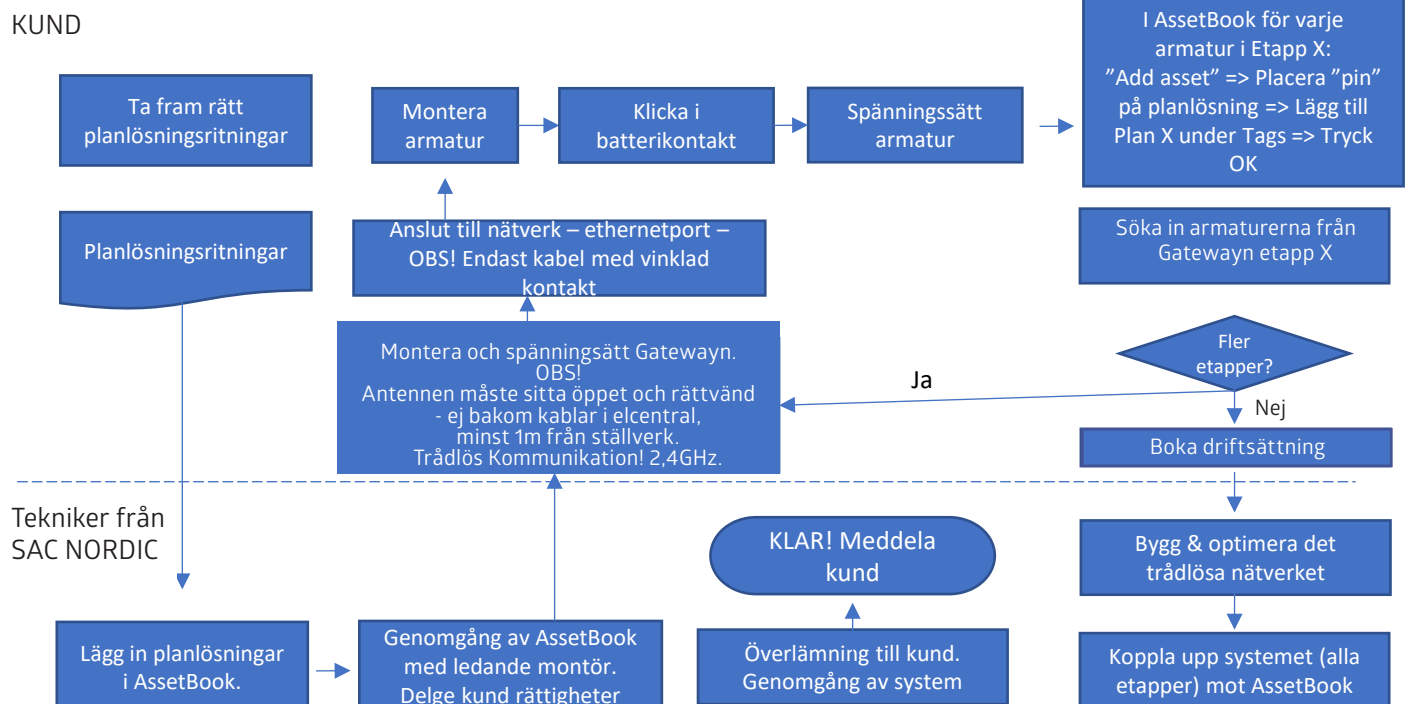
KUND

Ta fram rätt planlösningsritningar

Montera armatur

Klicka i batterikontakt

Spänningssätt armatur

I AssetBook för varje armatur i Etapp X: ”Add asset” => Placera ”pin” på planlösning => Lägg till Plan X under Tags => Tryck OK

Planlösningsritningar

Anslut till nätverk – ethernetport – OBS! Endast kabel med vinklad kontakt

Söka in armaturerna från Gatewayn etapp X

Montera och spänningsätt Gatewayn. OBS! Antennen måste sitta öppet och rättvänd - ej bakom kablar i elcentral, minst 1m från ställverk. Trådlös Kommunikation! 2,4GHz.

Ja

Fler etapper?

Nej

Boka driftsättning

Tekniker från SAC NORDIC

KLAR! Meddela kund

Bygg & optimera det trådlösa nätverket

Lägg in planlösningar i AssetBook.

Genomgång av AssetBook med ledande montör. Delge kund rättigheter

Överlämning till kund. Genomgång av system

Koppla upp systemet (alla etapper) mot AssetBook